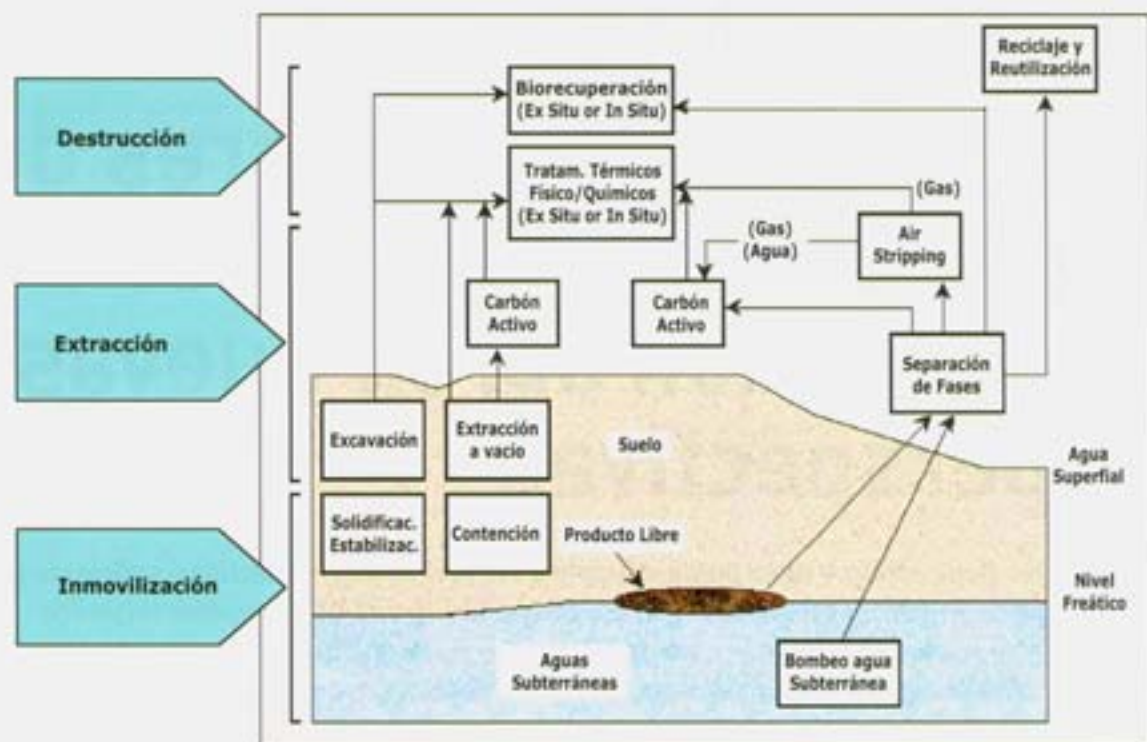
Destrucción

Extracción

Inmovilización

Biorecuperación
(Ex Situ or In Situ)

Reciclaje y Reutilización

Tratam. Térmicos Físico/Químicos
(Ex Situ or In Situ)

(Gas)

(Gas)
(Agua)

Air Stripping

Carbón Activo

Carbón Activo

Separación de Fases

Excavación

Extracción a vacio

Suelo

Agua Superfial

Solidificac. Estabilizac.

Contención

Producto Libre

Nivel Freático

Aguas Subterráneas

Bombeo agua Subterránea